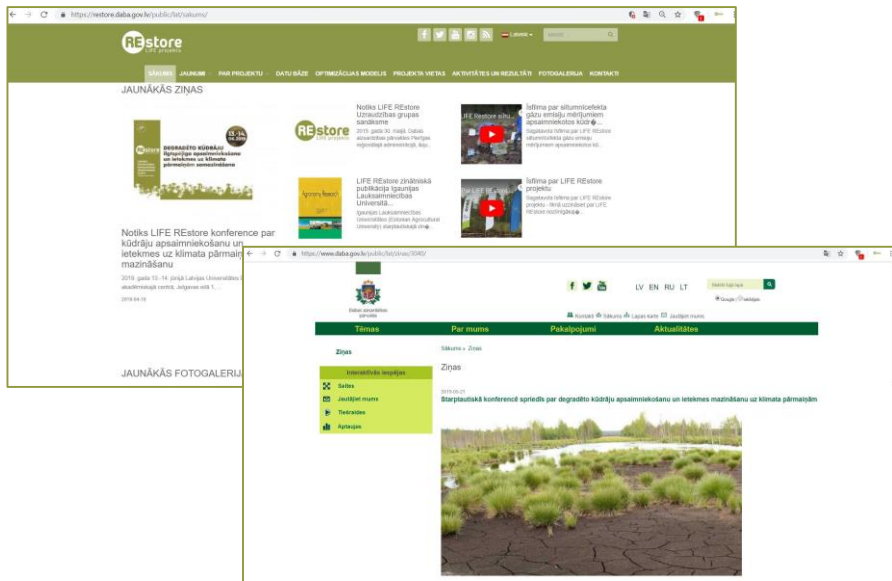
https://restore.daba.gov.lv/public/lat/sakums/

REstore LIFE projects

Latviski

Meklēt

SĀKUMS JAUNUMI PAR PROJEKTU DATU BĀZE OPTIMIZĀCIJAS MODELIS PROJEKTA VIETAS AKTIVITĀTES UN REZULTĀTI FOTOGALERIJA KONTAKTI

JAUNĀKĀS ZIŅAS

DEGRADĒTO KŪDRĀJU ilgtspējīga apsaimniekošana un ietekmes uz klimata pārmaiņu samazināšana

13.-14. 06. 2019

Notiks LIFE REstore konference par kūdrāju apsaimniekošanu un ietekmes uz klimata pārmaiņu mazināšanu

2019. gada 13.-14. jūnijā Latvijas Universitātes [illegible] akadēmiskajā centrā, Jelgavas ielā 1, ...

2019.04.16

Notiks LIFE REstore Uzraudzības grupas sanāksme

2019. gada 30. maijā, Dabas aizsardzības pārvaldes Pierīgas reģionālajā administrācijā, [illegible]

LIFE REstore zinātniskā publikācija Igaunijas Lauksaimniecības Universitā...

Igaunijas Lauksaimniecības Universitātes (Estonian Agricultural University) starptautiskajā zinā...

Agronomy Research

Īsfilma par siltumnīcefekta gāzu emisiju mērījumiem apsaimniekotos kūdr...

Sagatavota īsfilma par LIFE REstore siltumnīcefekta gāzu emisiju mērījumiem apsaimniekotos kū...

LIFE REstore siltu...

Īsfilma par LIFE REstore projektu

Sagatavota īsfilma par LIFE REstore projektu - filmā uzzināsiet par LIFE REstore būtiskāko...

LIFE REstore...

JAUNĀKĀS FOTOGALERIJA

https://www.daba.gov.lv/public/lat/zinas/3040/

Dabas aizsardzības pārvalde

LV EN RU LT

Meklēt šajā vietnē

Google Vietnē

Kontakti Sākums Lapas karte Jautājiet mums

Tēmas Par mums Pakalpojumi Aktualitātes

Ziņas

Sākums » Ziņas

Ziņas

Interaktīvās iespējas

Saites

Jautājiet mums

Tiešraides

Aptaujas

2019.05.21

Starptautiskā konference spriedīs par degradēto kūdrāju apsaimniekošanu un ietekmes mazināšanu uz klimata pārmaiņām